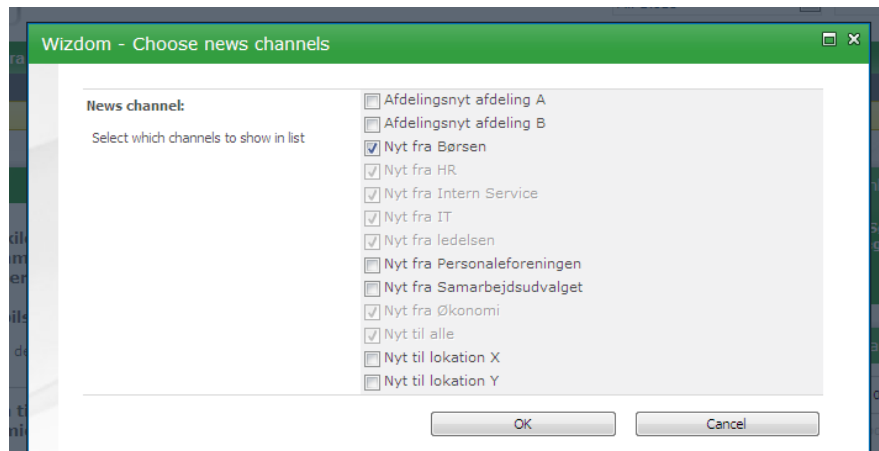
Wizdom - Choose news channels

News channel:

Select which channels to show in list

Afdelingsnyt afdeling A
Afdelingsnyt afdeling B
Nyt fra Børsen
Nyt fra HR
Nyt fra Intern Service
Nyt fra IT
Nyt fra ledelsen
Nyt fra Personaleforeningen
Nyt fra Samarbejdsudvalget
Nyt fra Økonomi
Nyt til alle
Nyt til lokation X
Nyt til lokation Y

OK
Cancel